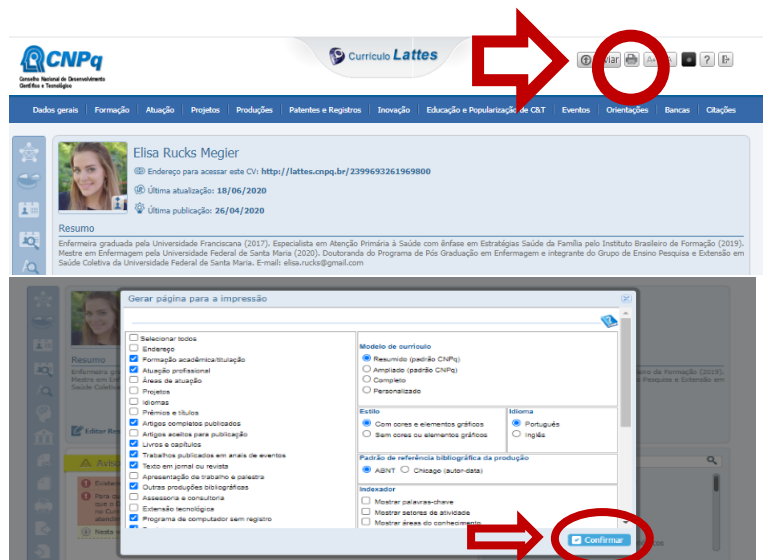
CNPq
Conselho Nacional de Desenvolvimento Científico e Tecnológico

Currículo Lattes

Dados gerais | Formação | Atuação | Projetos | Produções | Patentes e Registros | Inovação | Educação e Popularização de C&T | Eventos | Orientações | Bancas | Citações

Elisa Rucks Megier
Endereço para acessar este CV: http://lattes.cnpq.br/2399693261969800
Última atualização: 18/06/2020
Última publicação: 26/04/2020

Resumo
Enfermeira graduada pela Universidade Franciscana (2017). Especialista em Atenção Primária à Saúde com ênfase em Estratégias Saúde da Família pelo Instituto Brasileiro de Formação (2019). Mestre em Enfermagem pela Universidade Federal de Santa Maria (2020). Doutoranda do Programa de Pós Graduação em Enfermagem e integrante do Grupo de Ensino Pesquisa e Extensão em Saúde Coletiva da Universidade Federal de Santa Maria. E-mail: elisa.rucks@gmail.com

Gerar página para a impressão

Selecionar todos
Endereço
Formação acadêmica/titulação
Atuação profissional
Áreas de atuação
Projetos
Idiomas
Prêmios e títulos
Artigos completos publicados
Artigos aceitos para publicação
Livros e capítulos
Trabalhos publicados em anais de eventos
Texto em jornal ou revista
Apresentação de trabalho e palestra
Outras produções bibliográficas
Assessoria e consultoria
Extensão tecnológica
Programa de computador sem registro

Modelo de currículo
Resumido (padrão CNPq)
Ampliado (padrão CNPq)
Completo
Personalizado

Estilo
Com cores e elementos gráficos
Sem cores ou elementos gráficos

Idioma
Português
Inglês

Padrão de referência bibliográfica da produção
ABNT
Chicago (autor-data)

Indexador
Mostrar palavras-chave
Mostrar setores de atividade
Mostrar áreas do conhecimento

Confirmar